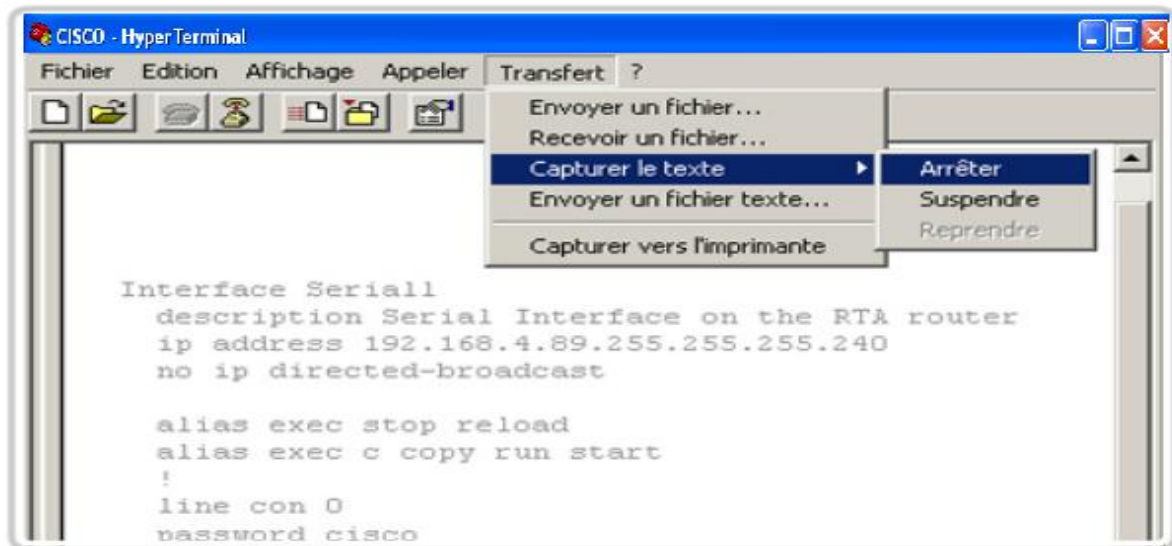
CISCO - HyperTerminal

Fichier Edition Affichage Appeler Transfert ?

Envoyer un fichier...
Recevoir un fichier...
Capturer le texte
Envoyer un fichier texte...
Capturer vers l'imprimante

Arrêter
Suspendre
Reprendre

Interface Seriall
description Serial Interface on the RTA router
ip address 192.168.4.89.255.255.255.240
no ip directed-broadcast

alias exec stop reload
alias exec c copy run start
!
line con 0
password cisco